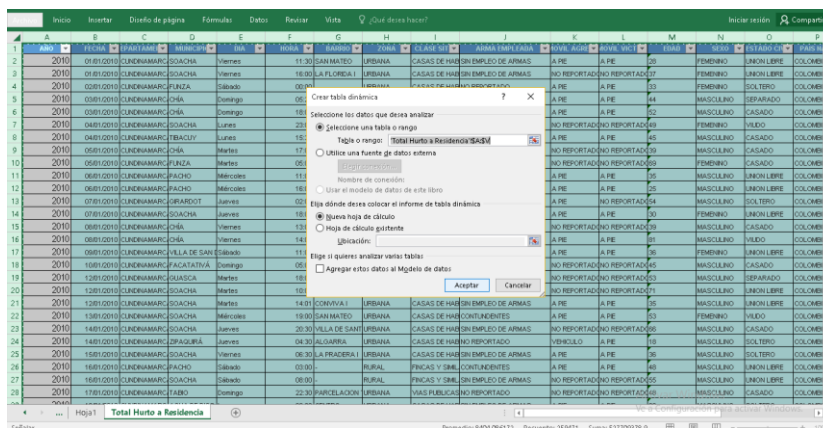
Inicio Insertar Diseño de página Fórmulas Datos Revisar Vista ¿Qué desea hacer? Iniciar sesión Compartir

| | A | B | C | D | E | F | G | H | I | J | K | L | M | N | O |
|---|---|---|---|---|---|---|---|---|---|---|---|---|---|---|---|
| 1 | AÑO | FECHA | DEPARTAME | MUNICIPIO | DIA | HORA | BARRIO | ZONA | CLASE SIT | ARMA EMPLEADA | MOVIL AGRE | MOVIL VICT | EDAD | SEXO | ESTADO CIV | PAIS NA |
| 2 | 2010 | 01/01/2010 | CUNDINAMARC | SOACHA | Viernes | 11:30 | SAN MATEO | URBANA | CASAS DE HAB | SIN EMPLEO DE ARMAS | A PIE | A PIE | 28 | FEMENINO | UNION LIBRE | COLOMBI |
| 3 | 2010 | 01/01/2010 | CUNDINAMARC | SOACHA | Viernes | 18:00 | LA FLORIDA I | URBANA | CASAS DE HAB | SIN EMPLEO DE ARMAS | NO REPORTAD | NO REPORTAD | 37 | FEMENINO | UNION LIBRE | COLOMBI |
| 4 | 2010 | 02/01/2010 | CUNDINAMARC | FUNZA | Sábado | 00:00 | | URBANA | CASAS DE HAB | NO REPORTADO | A PIE | A PIE | 33 | FEMENINO | SOLTERO | COLOMBI |
| 5 | 2010 | 03/01/2010 | CUNDINAMARC | CHÍA | Domingo | 06: | | | | | A PIE | A PIE | 44 | MASCULINO | SEPARADO | COLOMBI |
| 6 | 2010 | 03/01/2010 | CUNDINAMARC | CHÍA | Domingo | 18: | | | | | A PIE | A PIE | 52 | MASCULINO | CASADO | COLOMBI |
| 7 | 2010 | 04/01/2010 | CUNDINAMARC | SOACHA | Lunes | 23: | | | | | NO REPORTAD | NO REPORTAD | 49 | FEMENINO | VIUDO | COLOMBI |
| 8 | 2010 | 04/01/2010 | CUNDINAMARC | TIBACUY | Lunes | 15: | | | | | A PIE | A PIE | 45 | MASCULINO | CASADO | COLOMBI |
| 9 | 2010 | 05/01/2010 | CUNDINAMARC | CHÍA | Martes | 17: | | | | | NO REPORTAD | NO REPORTAD | 39 | MASCULINO | CASADO | COLOMBI |
| 10 | 2010 | 05/01/2010 | CUNDINAMARC | FUNZA | Martes | 05: | | | | | NO REPORTAD | NO REPORTAD | 69 | FEMENINO | CASADO | COLOMBI |
| 11 | 2010 | 06/01/2010 | CUNDINAMARC | PACHO | Miércoles | 11: | | | | | A PIE | A PIE | 35 | MASCULINO | UNION LIBRE | COLOMBI |
| 12 | 2010 | 06/01/2010 | CUNDINAMARC | PACHO | Miércoles | 18: | | | | | A PIE | A PIE | 25 | MASCULINO | UNION LIBRE | COLOMBI |
| 13 | 2010 | 07/01/2010 | CUNDINAMARC | GIRARDOT | Jueves | 02: | | | | | A PIE | NO REPORTAD | 54 | MASCULINO | SOLTERO | COLOMBI |
| 14 | 2010 | 07/01/2010 | CUNDINAMARC | SOACHA | Jueves | 18: | | | | | A PIE | A PIE | 30 | FEMENINO | UNION LIBRE | COLOMBI |
| 15 | 2010 | 08/01/2010 | CUNDINAMARC | CHÍA | Viernes | 13: | | | | | NO REPORTAD | NO REPORTAD | 39 | MASCULINO | CASADO | COLOMBI |
| 16 | 2010 | 08/01/2010 | CUNDINAMARC | CHÍA | Viernes | 14: | | | | | A PIE | A PIE | 81 | MASCULINO | VIUDO | COLOMBI |
| 17 | 2010 | 09/01/2010 | CUNDINAMARC | VILLA DE SAN | Sábado | 11: | | | | | A PIE | A PIE | 36 | FEMENINO | UNION LIBRE | COLOMBI |
| 18 | 2010 | 10/01/2010 | CUNDINAMARC | FACATATIVÁ | Domingo | 05: | | | | | NO REPORTAD | NO REPORTAD | 45 | MASCULINO | CASADO | COLOMBI |
| 19 | 2010 | 12/01/2010 | CUNDINAMARC | GUASCA | Martes | 18: | | | | | NO REPORTAD | NO REPORTAD | 53 | MASCULINO | SEPARADO | COLOMBI |
| 20 | 2010 | 12/01/2010 | CUNDINAMARC | SOACHA | Martes | 10: | | | | | NO REPORTAD | NO REPORTAD | 71 | MASCULINO | UNION LIBRE | COLOMBI |
| 21 | 2010 | 12/01/2010 | CUNDINAMARC | SOACHA | Martes | 14:01 | CONVIVA I | URBANA | CASAS DE HAB | SIN EMPLEO DE ARMAS | A PIE | A PIE | 35 | MASCULINO | UNION LIBRE | COLOMBI |
| 22 | 2010 | 13/01/2010 | CUNDINAMARC | SOACHA | Miércoles | 19:00 | SAN MATEO | URBANA | CASAS DE HAB | CONTUNDENTES | A PIE | A PIE | 53 | FEMENINO | VIUDO | COLOMBI |
| 23 | 2010 | 14/01/2010 | CUNDINAMARC | SOACHA | Jueves | 20:30 | VILLA DE SANT | URBANA | CASAS DE HAB | SIN EMPLEO DE ARMAS | NO REPORTAD | NO REPORTAD | 66 | MASCULINO | CASADO | COLOMBI |
| 24 | 2010 | 14/01/2010 | CUNDINAMARC | ZIPAQUIRÁ | Jueves | 04:30 | ALGARRA | URBANA | CASAS DE HAB | NO REPORTADO | VEHICULO | A PIE | 18 | MASCULINO | SOLTERO | COLOMBI |
| 25 | 2010 | 15/01/2010 | CUNDINAMARC | SOACHA | Viernes | 06:30 | LA PRADERA I | URBANA | CASAS DE HAB | SIN EMPLEO DE ARMAS | A PIE | A PIE | 36 | MASCULINO | SOLTERO | COLOMBI |
| 26 | 2010 | 16/01/2010 | CUNDINAMARC | PACHO | Sábado | 03:00 | - | RURAL | FINCAS Y SIMIL | CONTUNDENTES | A PIE | A PIE | 40 | MASCULINO | UNION LIBRE | COLOMBI |
| 27 | 2010 | 16/01/2010 | CUNDINAMARC | SOACHA | Sábado | 08:00 | - | RURAL | FINCAS Y SIMIL | SIN EMPLEO DE ARMAS | NO REPORTAD | NO REPORTAD | 55 | MASCULINO | UNION LIBRE | COLOMBI |
| 28 | 2010 | 17/01/2010 | CUNDINAMARC | TABIO | Domingo | 22:30 | PARCELACION | URBANA | VIAS PUBLICAS | NO REPORTADO | NO REPORTAD | NO REPORTAD | 48 | MASCULINO | CASADO | COLOMBI |

Crear tabla dinámica ? ×
Seleccione los datos que desea analizar
Seleccione una tabla o rango
Tabla o rango: 'Total Hurto a Residencia'!$A$1:$V
Utilice una fuente de datos externa
Elegir conexión...
Nombre de conexión:
Usar el modelo de datos de este libro
Elija dónde desea colocar el informe de tabla dinámica
Nueva hoja de cálculo
Hoja de cálculo existente
Ubicación:
Elige si quieres analizar varias tablas
Agregar estos datos al Modelo de datos
Aceptar Cancelar

... Hoja1 Total Hurto a Residencia
Ve a Configuración para activar Windows.
Listo Promedio: 8404,096172 Recuento: 159171 Suma: 517209376,9